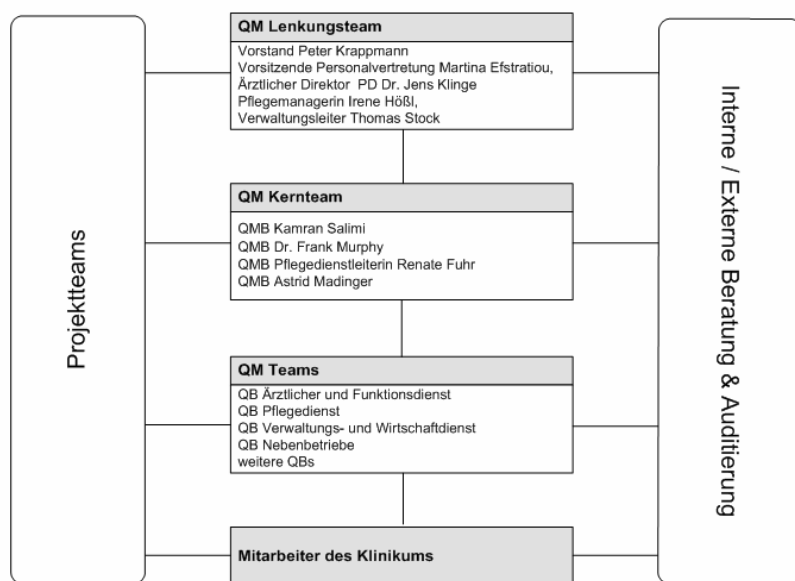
Projektteams

QM Lenkungsteam

Vorstand Peter Krappmann
Vorsitzende Personalvertretung Martina Efstratiou,
Ärztlicher Direktor PD Dr. Jens Klinge
Pflegemanagerin Irene Hößl,
Verwaltungsleiter Thomas Stock

QM Kernteam

QMB Kamran Salimi
QMB Dr. Frank Murphy
QMB Pflegedienstleiterin Renate Fuhr
QMB Astrid Madinger

QM Teams

QB Ärztlicher und Funktionsdienst
QB Pflegedienst
QB Verwaltungs- und Wirtschaftdienst
QB Nebenbetriebe
weitere QBs

Mitarbeiter des Klinikums

Interne / Externe Beratung & Auditierung